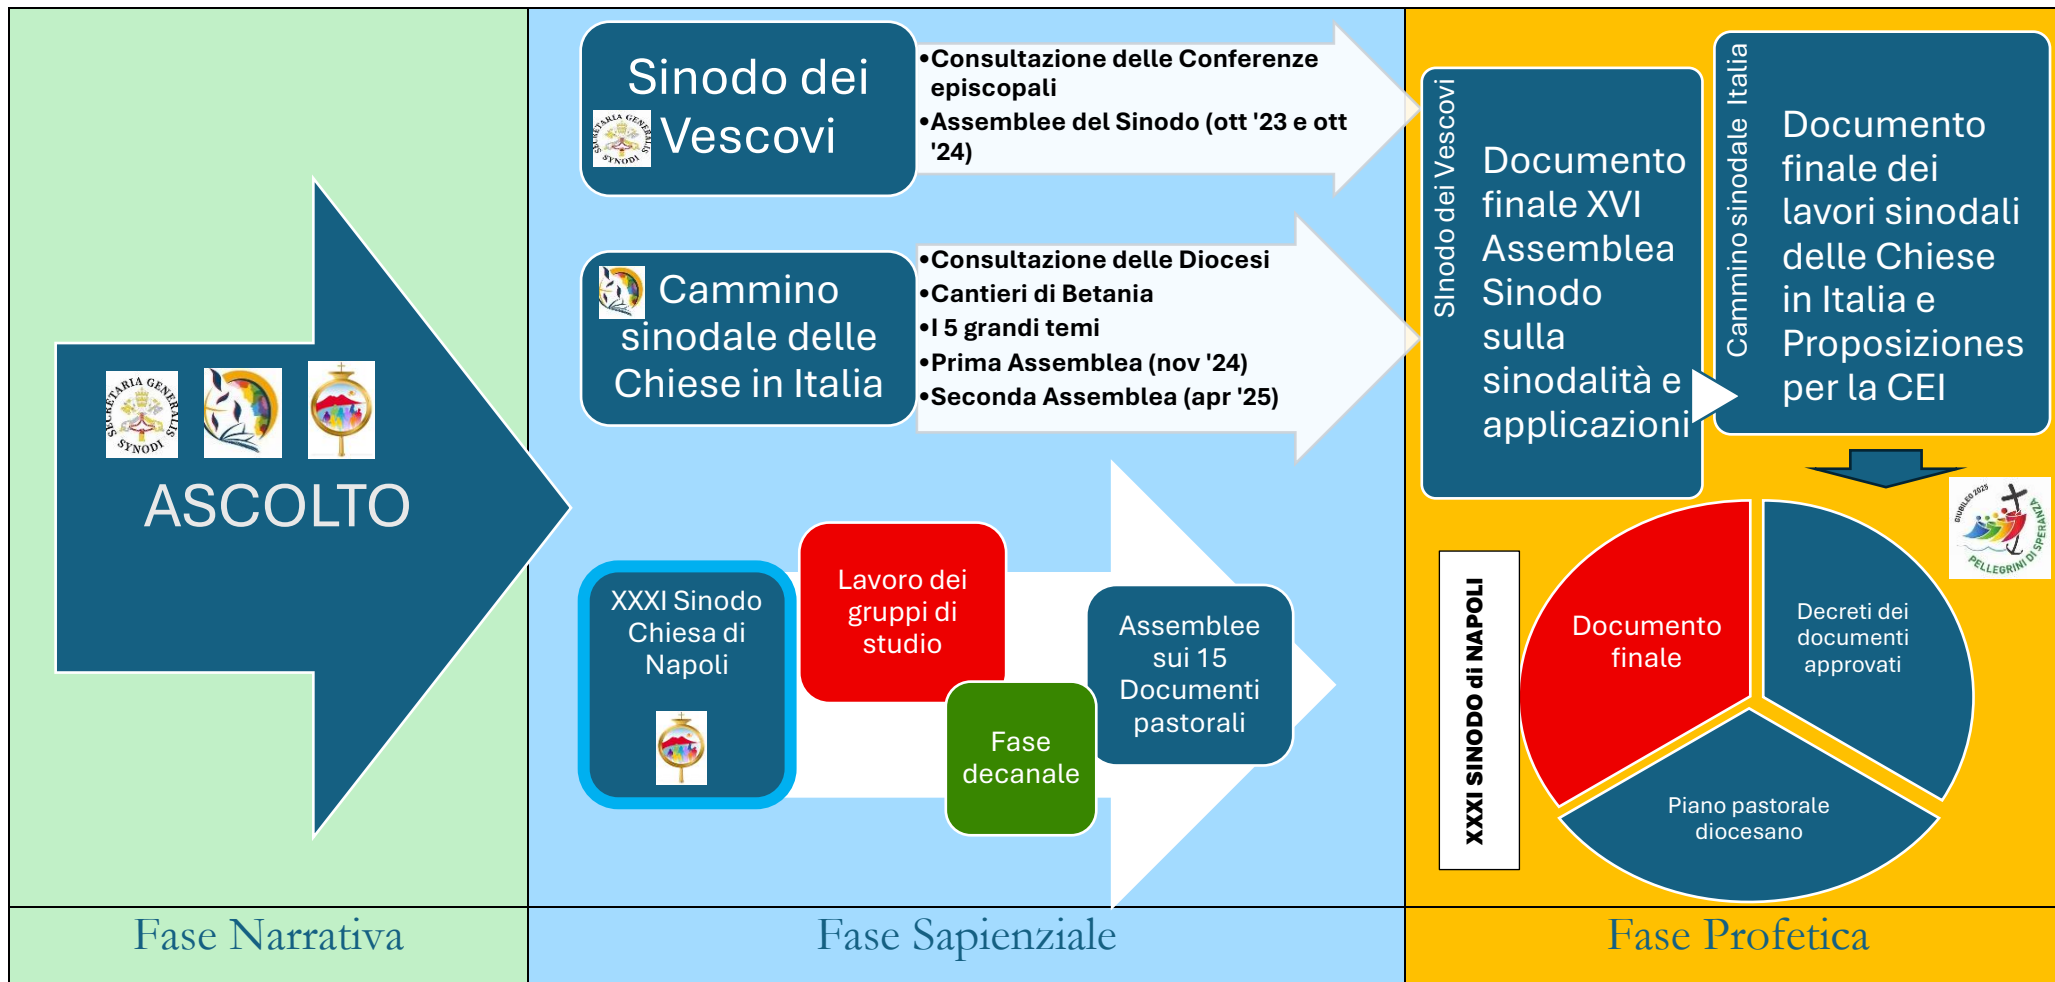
SECRETARIA GENERALIS SYNODI

ASCOLTO

Sinodo dei Vescovi

SECRETARIA GENERALIS SYNODI

•Consultazione delle Conferenze episcopali
•Assemblee del Sinodo (ott '23 e ott '24)

Cammino sinodale delle Chiese in Italia

•Consultazione delle Diocesi
•Cantieri di Betania
•I 5 grandi temi
•Prima Assemblea (nov '24)
•Seconda Assemblea (apr '25)

XXXI Sinodo Chiesa di Napoli

Lavoro dei gruppi di studio

Fase decanale

Assemblee sui 15 Documenti pastorali

SInodo dei Vescovi

Documento finale XVI Assemblea Sinodo sulla sinodalità e applicazioni

Cammino sinodale Italia

Documento finale dei lavori sinodali delle Chiese in Italia e Proposizioness per la CEI

GIUBILEO 2025 PELLEGRINI DI SPERANZA

XXXI SINODO di NAPOLI

Documento finale

Decreti dei documenti approvati

Piano pastorale diocesano

Fase Narrativa

Fase Sapienziale

Fase Profetica